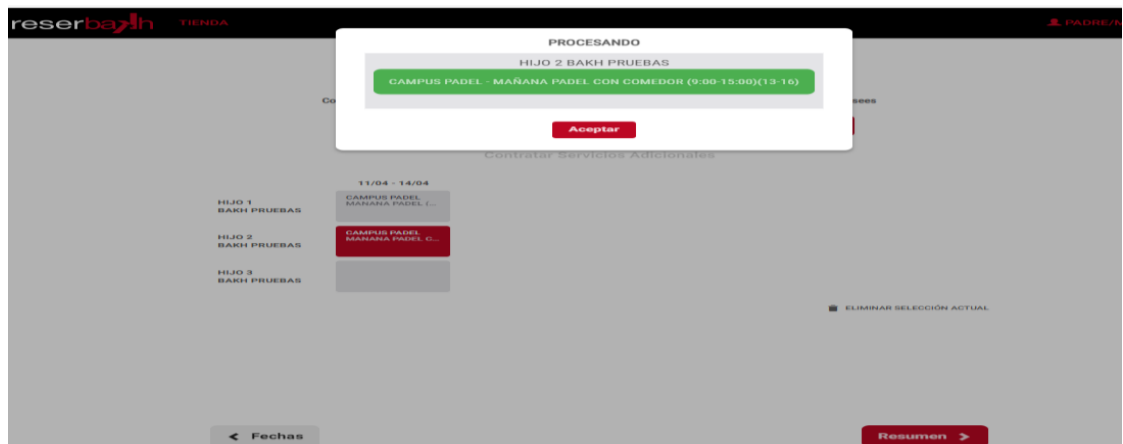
reserbakh TIENDA

PADRE/M

PROCESANDO

HIJO 2 BAKH PRUEBAS

CAMPUS PADEL - MAÑANA PADEL CON COMEDOR (9:00-15:00)(13-16)

Aceptar

Co

sees

Contratar Servicios Adicionales

11/04 - 14/04

HIJO 1
BAKH PRUEBAS

CAMPUS PADEL
MAÑANA PADEL (...

HIJO 2
BAKH PRUEBAS

CAMPUS PADEL
MAÑANA PADEL C...

HIJO 3
BAKH PRUEBAS

ELIMINAR SELECCIÓN ACTUAL

< Fechas

Resumen >